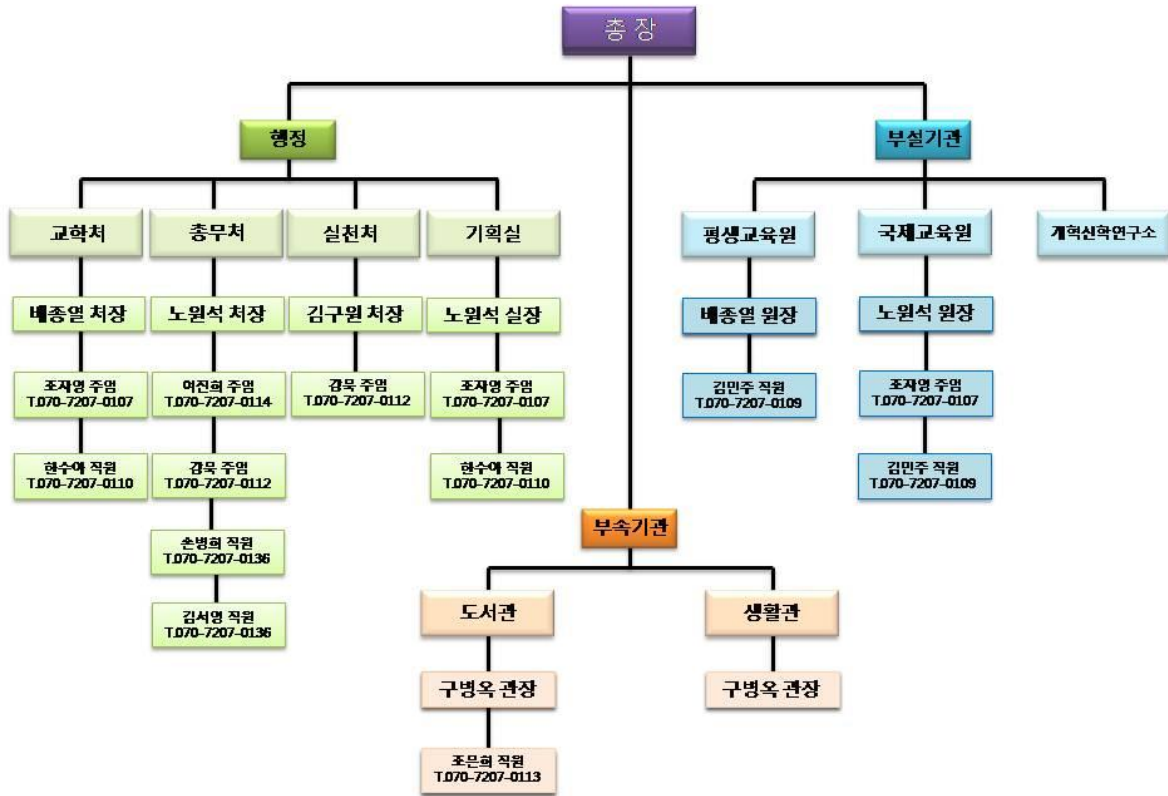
총장

행정

교학처
배종열 처장
조자영 주임
T.070-7207-0107
한수아 직원
T.070-7207-0110

총무처
노원석 처장
어진희 주임
T.070-7207-0114
강욱 주임
T.070-7207-0112
손병희 직원
T.070-7207-0136
김서영 직원
T.070-7207-0136

실천처
김구원 처장
강욱 주임
T.070-7207-0112

기획실
노원석 실장
조자영 주임
T.070-7207-0107
한수아 직원
T.070-7207-0110

부설기관

평생교육원
배종열 원장
김민주 직원
T.070-7207-0109

국제교육원
노원석 원장
조자영 주임
T.070-7207-0107
김민주 직원
T.070-7207-0109

개혁신학연구소

부속기관

도서관
구병옥 관장
조은희 직원
T.070-7207-0113

생활관
구병옥 관장